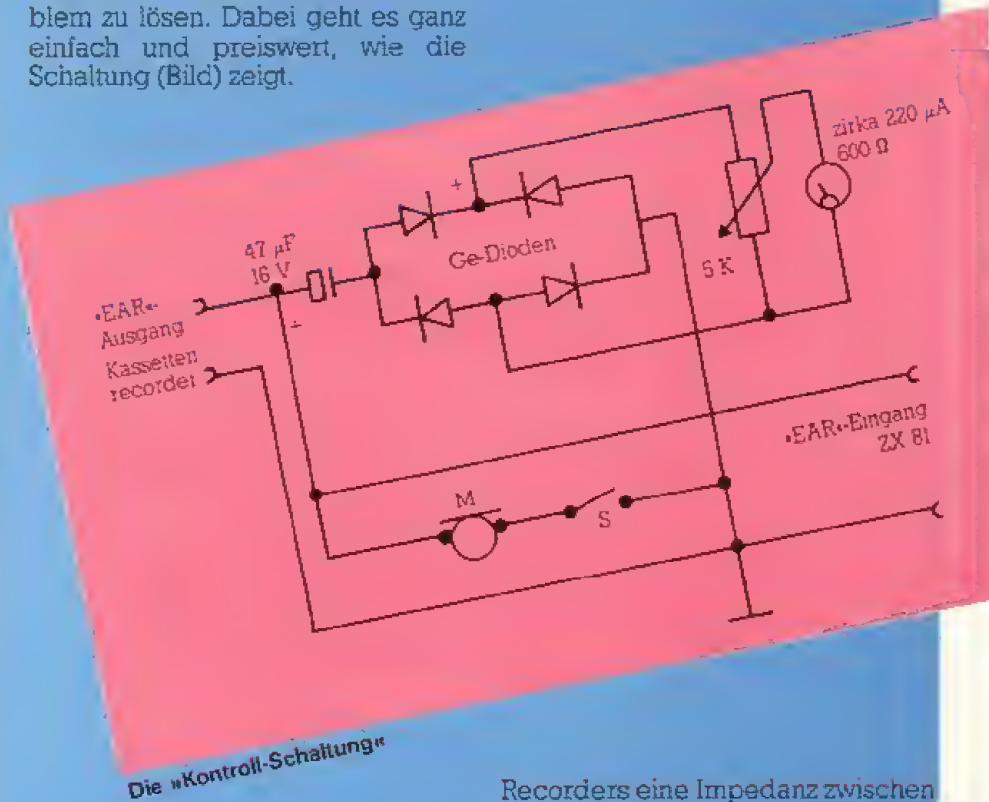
blem zu lösen. Dabei geht es ganz einfach und preiswert, wie die Schaltung (Bild) zeigt.

zirka 220 $\mu A$
600 $\Omega$

+

47 $\mu F$
16 V

Ge-Dioden

5 K

»EAR«-Ausgang
Kassetten recorder

+

»EAR«-Eingang
ZX 81

M

S

Die »Kontroll-Schaltung«

Recorders eine Impedanz zwischen